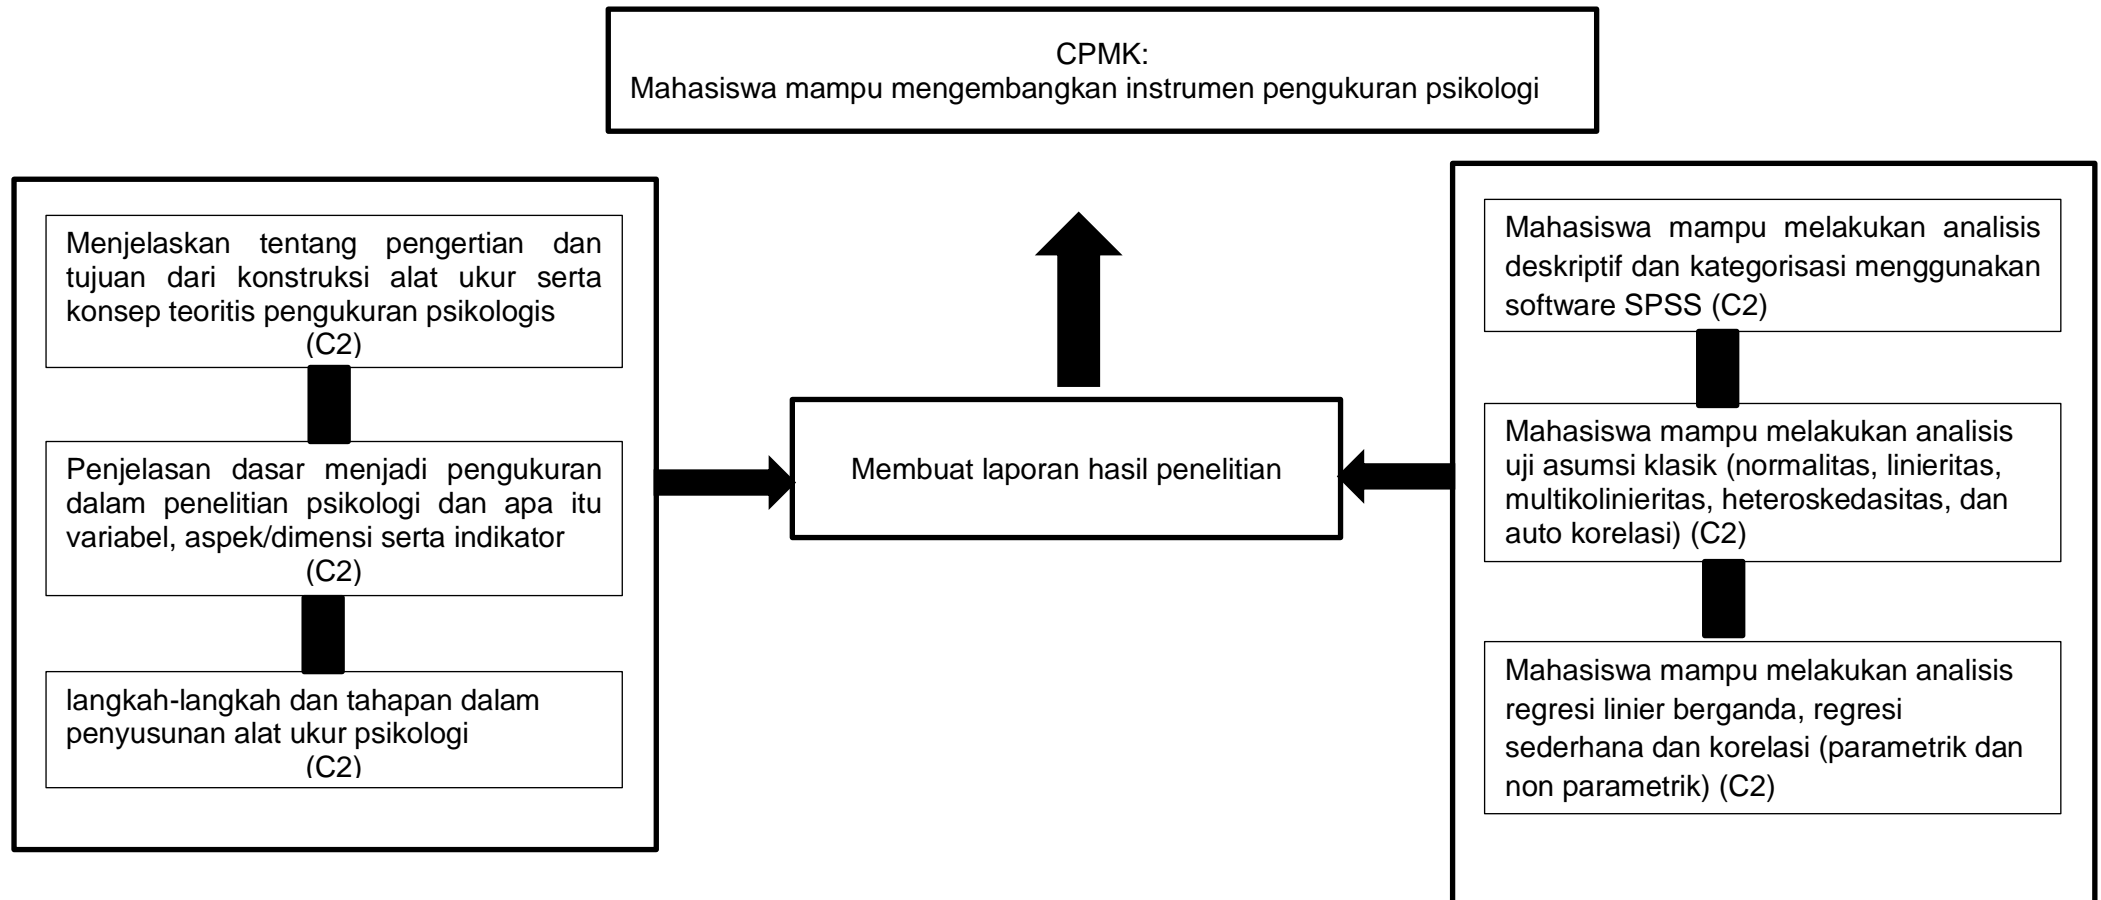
CPMK:
Mahasiswa mampu mengembangkan instrumen pengukuran psikologi

Menjelaskan tentang pengertian dan tujuan dari konstruksi alat ukur serta konsep teoritis pengukuran psikologis (C2)

Penjelasan dasar menjadi pengukuran dalam penelitian psikologi dan apa itu variabel, aspek/dimensi serta indikator (C2)

langkah-langkah dan tahapan dalam penyusunan alat ukur psikologi (C2)

Membuat laporan hasil penelitian

Mahasiswa mampu melakukan analisis deskriptif dan kategorisasi menggunakan software SPSS (C2)

Mahasiswa mampu melakukan analisis uji asumsi klasik (normalitas, linieritas, multikolinieritas, heteroskedasitas, dan auto korelasi) (C2)

Mahasiswa mampu melakukan analisis regresi linier berganda, regresi sederhana dan korelasi (parametrik dan non parametrik) (C2)